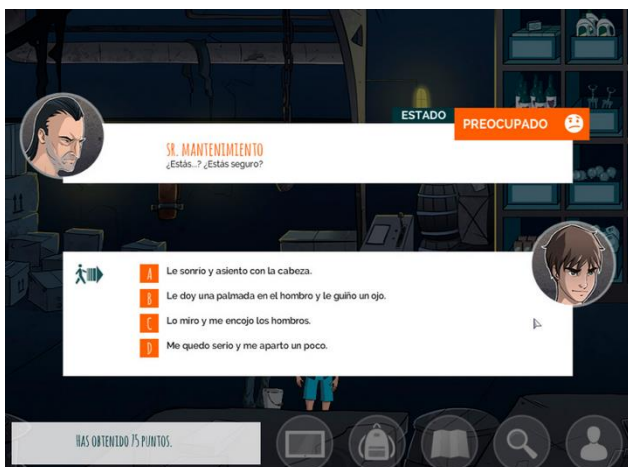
ESTADO

PREOCUPADO

SR. MANTENIMIENTO
¿Estás...? ¿Estás seguro?

A Le sonrío y asiento con la cabeza.

B Le doy una palmada en el hombro y le guiño un ojo.

C Lo miro y me encojo los hombros.

D Me quedo serio y me aparto un poco.

HAS OBTENIDO 75 PUNTOS.